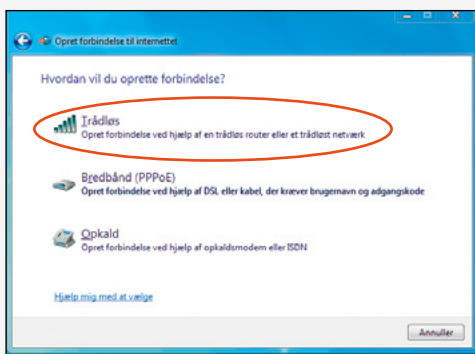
Opret forbindelse til internettet

Hvordan vil du oprette forbindelse?

Trådløs
Opret forbindelse ved hjælp af en trådløs router eller et trådløst netværk

Bredbånd (PPPoE)
Opret forbindelse ved hjælp af DSL eller kabel, der kræver brugernavn og adgangskode

Opkald
Opret forbindelse ved hjælp af opkaldsmodem eller ISDN

Hjælp mig med at vælge

Annuller